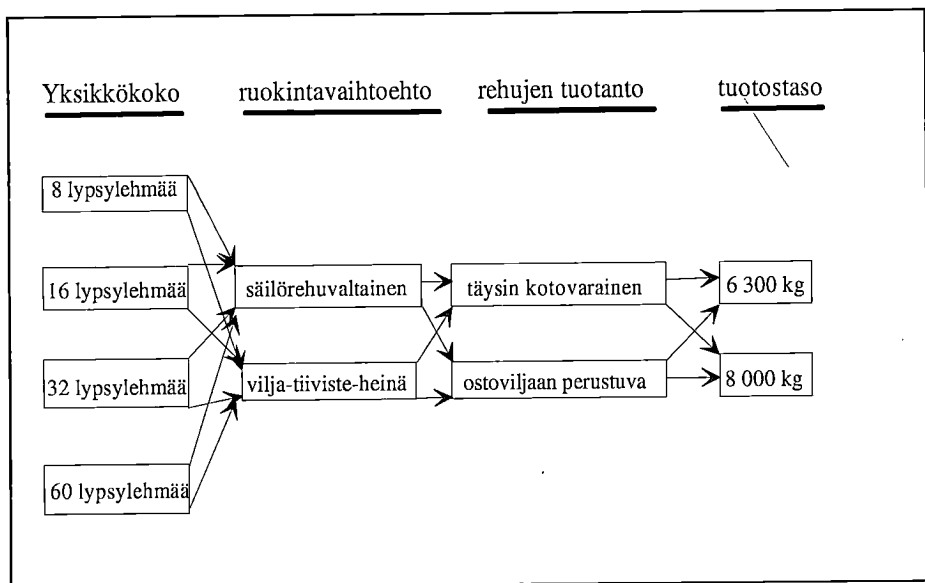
Yksikkökoko

ruokintavaihtoehto

rehujen tuotanto

tuotostaso

8 lypsylehmää

16 lypsylehmää

32 lypsylehmää

60 lypsylehmää

säilörehuvaltainen

vilja-tiiviste-heinä

täysin kotovarainen

ostoviljaan perustuva

6 300 kg

8 000 kg